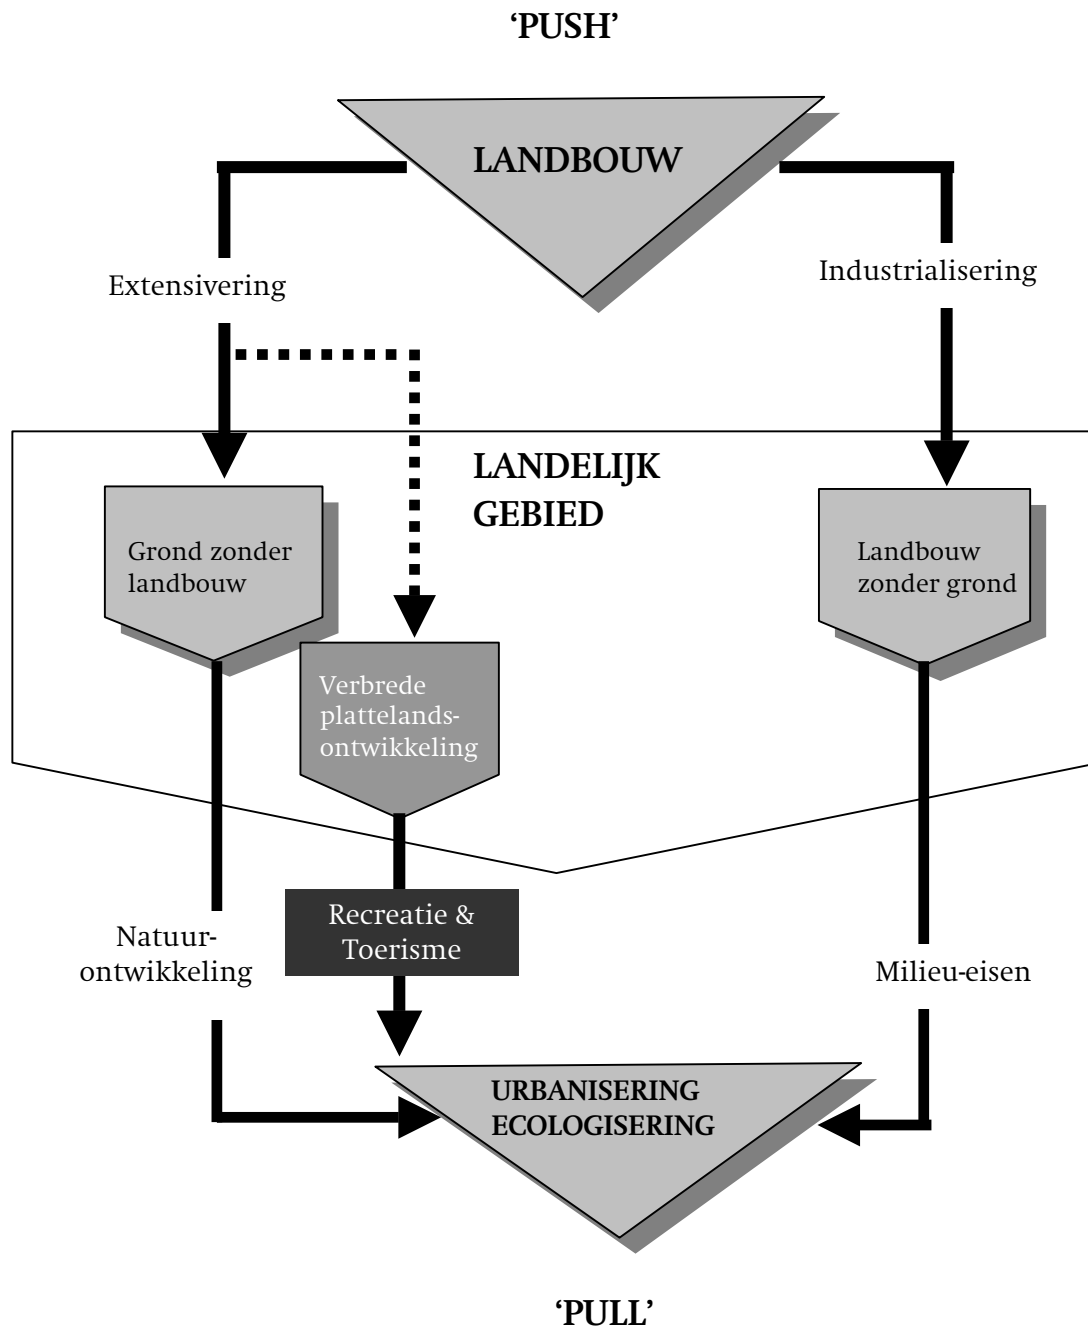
'PUSH'

LANDBOUW

Extensivering

Industrialisering

LANDELIJK GEBIED

Grond zonder landbouw

Landbouw zonder grond

Verbrede plattelandsontwikkeling

Recreatie & Toerisme

Natuurontwikkeling

Milieu-eisen

URBANISERING ECOLOGISERING

'PULL'